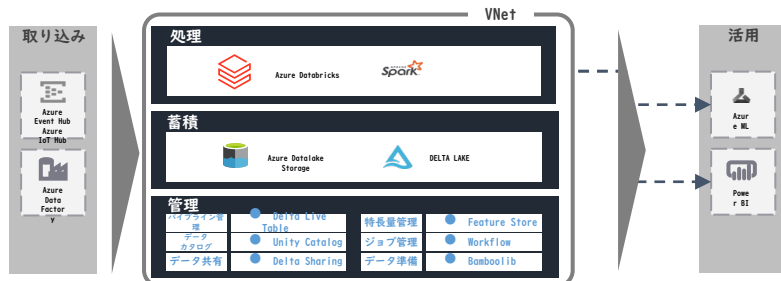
取り込み

Azure Event Hub
Azure IoT Hub

Azure Data Factory

VNet

処理

Azure Databricks

Spark

蓄積

Azure Datalake Storage

DELTA LAKE

管理

パイプライン管理

Delta Live Table

データカタログ

Unity Catalog

データ共有

Delta Sharing

特長量管理

Feature Store

ジョブ管理

Workflow

データ準備

Bamboolib

活用

Azure ML

Power BI